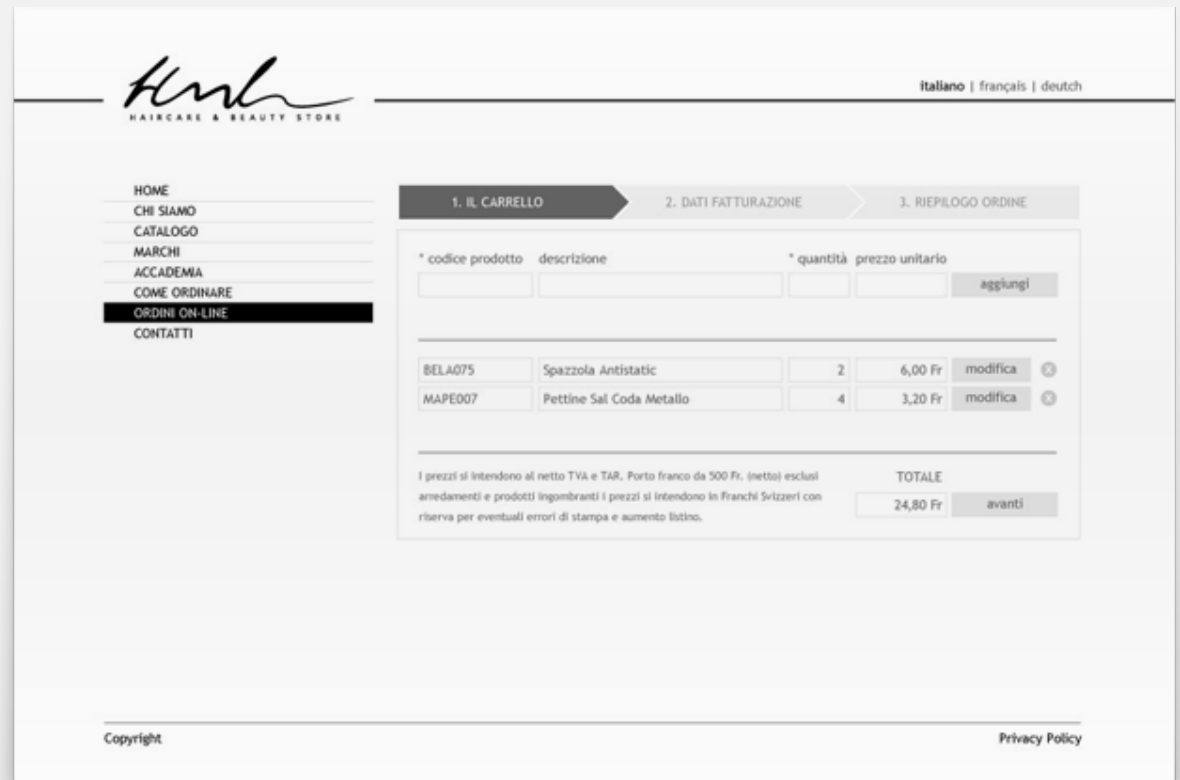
HAIRCARE & BEAUTY STORE

italiano | français | deutch

HOME
CHI SIAMO
CATALOGO
MARCHI
ACCADEMIA
COME ORDINARE
ORDINI ON-LINE
CONTATTI

1. IL CARRELLO
2. DATI FATTURAZIONE
3. RIEPILOGO ORDINE

| * codice prodotto | descrizione | * quantità | prezzo unitario | |
|---|---|---|---|---|
| | | | | aggiungi |
| BELA075 | Spazzola Antistatic | 2 | 6,00 Fr | modifica |
| MAPE007 | Pettine Sal Coda Metallo | 4 | 3,20 Fr | modifica |

I prezzi si intendono al netto TVA e TAR. Porto franco da 500 Fr. (netto) esclusi arredamenti e prodotti ingombranti i prezzi si intendono in Franchi Svizzeri con riserva per eventuali errori di stampa e aumento listino.

TOTALE
24,80 Fr
avanti

Copyright
Privacy Policy